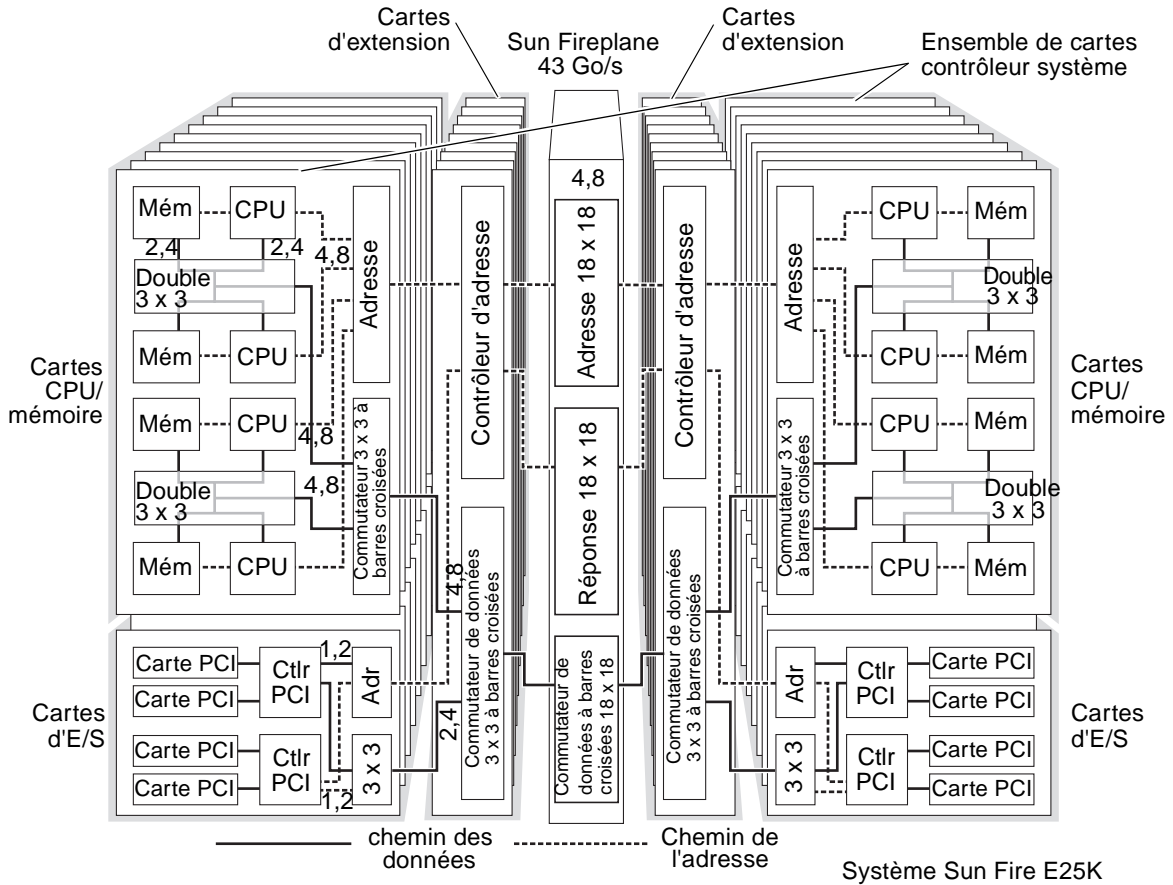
Cartes d'extension

Sun Fireplane 43 Go/s

Cartes d'extension

Ensemble de cartes contrôleur système

4,8

Mém
CPU
2,4
2,4
4,8
Double 3 x 3
Adresse
Mém
CPU
Mém
CPU
4,8
Commutateur 3 x 3 à barres croisées
Double 3 x 3
4,8
Mém
CPU
4,8

Contrôleur d'adresse
Commutateur de données 3 x 3 à barres croisées

Adresse 18 x 18
Réponse 18 x 18
Commutateur de données à barres croisées 18 x 18

Contrôleur d'adresse
Commutateur de données 3 x 3 à barres croisées

CPU
Mém
Adresse
Double 3 x 3
CPU
Mém
CPU
Mém
Commutateur 3 x 3 à barres croisées
Double 3 x 3
CPU
Mém

Cartes CPU/ mémoire

Cartes CPU/ mémoire

Carte PCI
Carte PCI
Ctlr PCI
1,2
Adr
Carte PCI
Carte PCI
Ctlr PCI
3 x 3
1,2
2,4

Adr
Ctlr PCI
Carte PCI
Carte PCI
3 x 3
Ctlr PCI
Carte PCI
Carte PCI

Cartes d'E/S

Cartes d'E/S

chemin des données

Chemin de l'adresse

Système Sun Fire E25K